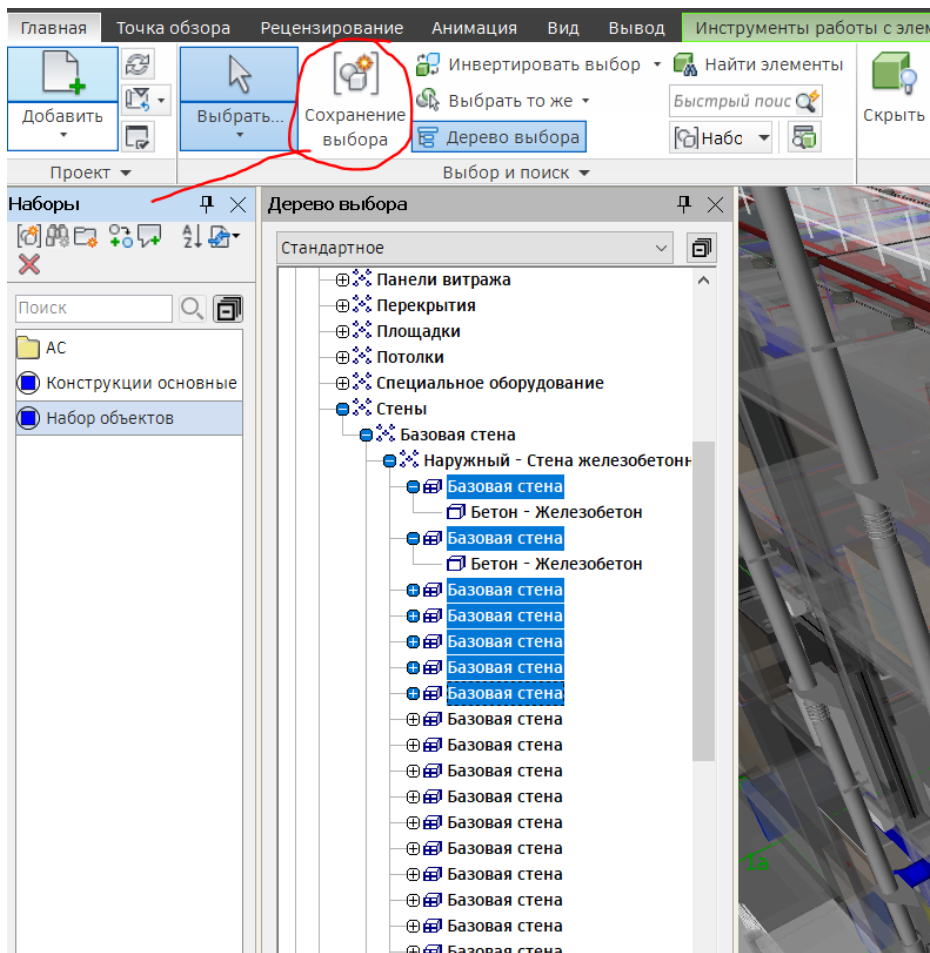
Главная Точка обзора Рецензирование Анимация Вид Вывод Инструменты работы с элем

Добавить
Выбрать...
Сохранение выбора
Инвертировать выбор
Выбрать то же
Дерево выбора
Найти элементы
Быстрый поис
Набо
Скрыть

Проект
Выбор и поиск

Наборы

Поиск
АС
Конструкции основные
Набор объектов

Дерево выбора

Стандартное

Панели витража
Перекрытия
Площадки
Потолки
Специальное оборудование
Стены
Базовая стена
Наружный - Стена железобетонн
Базовая стена
Бетон - Железобетон
Базовая стена
Бетон - Железобетон
Базовая стена
Базовая стена
Базовая стена
Базовая стена
Базовая стена
Базовая стена
Базовая стена
Базовая стена
Базовая стена
Базовая стена
Базовая стена
Базовая стена
Базовая стена
Базовая стена
Базовая стена